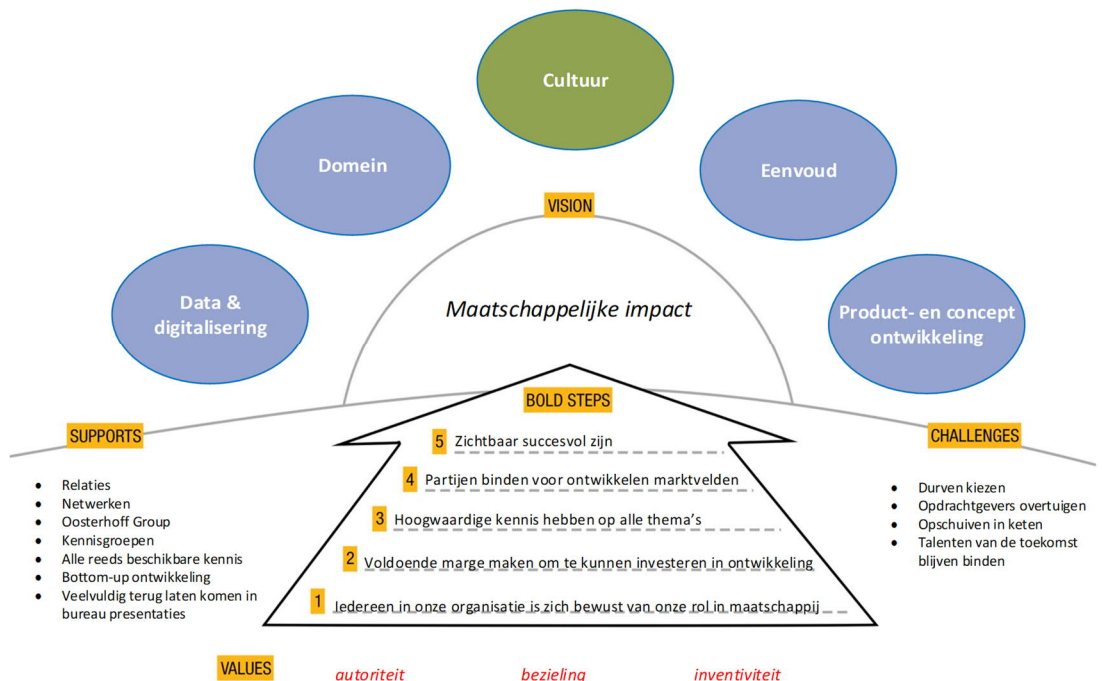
Cultuur

Domein

Eenvoud

VISION

Data & digitalisering

Maatschappelijke impact

Product- en concept ontwikkeling

BOLD STEPS

SUPPORTS

CHALLENGES

5 Zichtbaar succesvol zijn

4 Partijen binden voor ontwikkelen marktvelden

3 Hoogwaardige kennis hebben op alle thema's

2 Voldoende marge maken om te kunnen investeren in ontwikkeling

1 Iedereen in onze organisatie is zich bewust van onze rol in maatschappij

- Relaties
- Netwerken
- Oosterhoff Group
- Kennisgroepen
- Alle reeds beschikbare kennis
- Bottom-up ontwikkeling
- Veelvuldig terug laten komen in bureau presentaties

- Durven kiezen
- Opdrachtgevers overtuigen
- Opschuiven in keten
- Talenten van de toekomst blijven binden

VALUES autoriteit bezieling inventiviteit